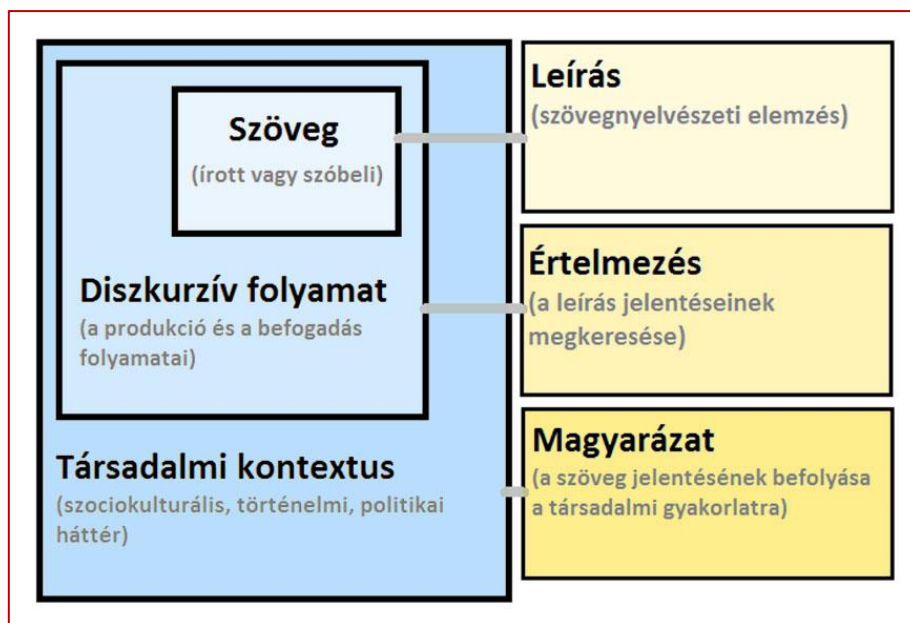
Szöveg
(írott vagy szóbeli)

Diszkurzív folyamat
(a produkció és a befogadás folyamatai)

Társadalmi kontextus
(szociokulturális, történelmi, politikai háttér)

Leírás
(szövegnyelvészeti elemzés)

Értelmezés
(a leírás jelentéseinek megkeresése)

Magyarázat
(a szöveg jelentésének befolyása a társadalmi gyakorlatra)